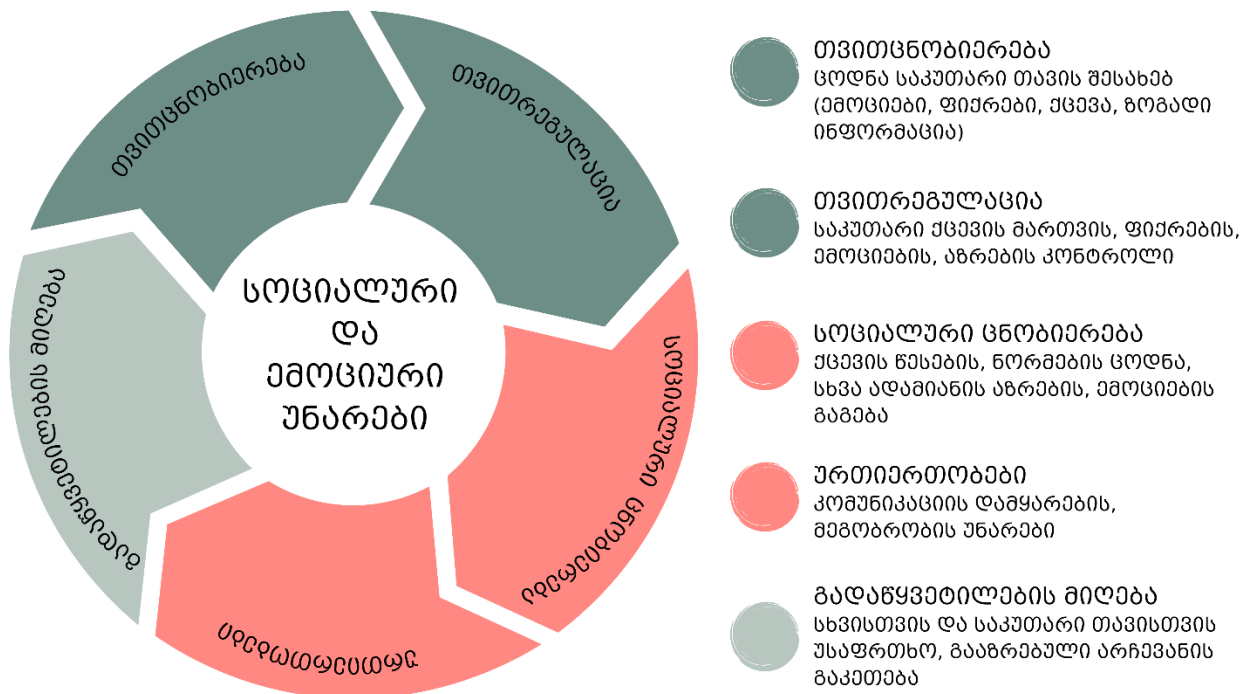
თვითცნობიერება

თვითრეგულაცია

სოციალური ცნობიერება

ურთიერთობები

გადაწყვეტილების მიღება

სოციალური და ემოციური უნარები

თვითცნობიერება
ცოდნა საკუთარი თავის შესახებ (ემოციები, ფიქრები, ქცევა, ზოგადი ინფორმაცია)

თვითრეგულაცია
საკუთარი ქცევის მართვის, ფიქრების, ემოციების, აზრების კონტროლი

სოციალური ცნობიერება
ქცევის წესების, ნორმების ცოდნა, სხვა ადამიანის აზრების, ემოციების გაგება

ურთიერთობები
კომუნიკაციის დამყარების, მეგობრობის უნარები

გადაწყვეტილების მიღება
სხვისთვის და საკუთარი თავისთვის უსაფრთხო, გააზრებული არჩევანის გაკეთება